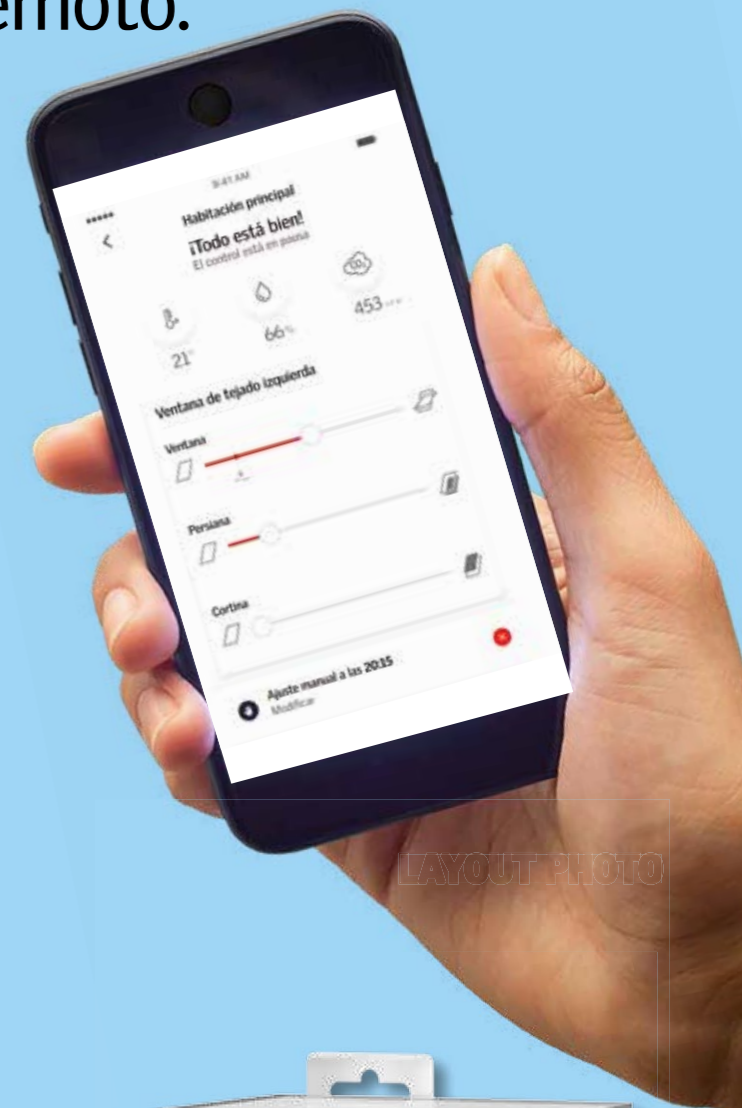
emoto.

9:41 AM
Habitación principal
¡Todo está bien!
El control está en pausa

21°
66%
453 ppm

Ventana de tejado izquierda
Ventana
Persiana
Cortina

Ajuste manual a las 20:15
Modificar

LAYOUT PHOTO